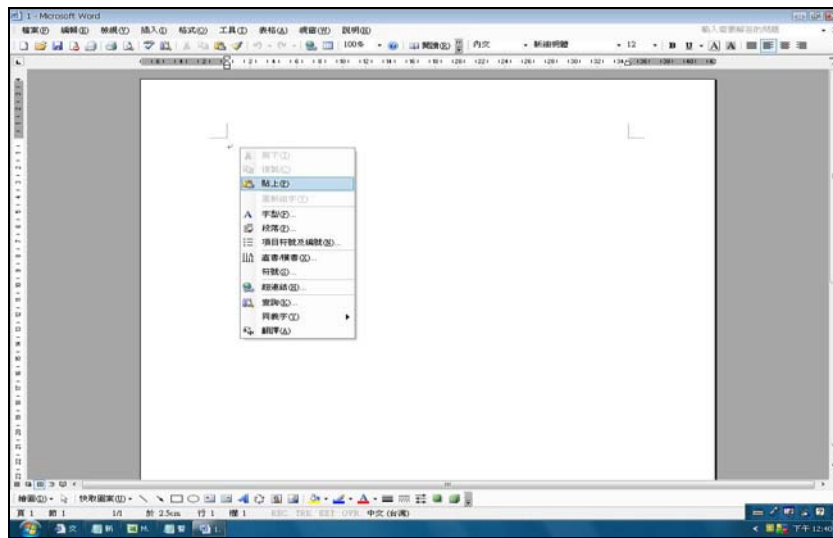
1 - Microsoft Word

檔案(F) 編輯(E) 檢視(V) 插入(I) 格式(O) 工具(T) 表格(A) 視窗(W) 說明(H)

輸入需要解答的問題

100% 閱讀(R) 內文 新細明體 12

剪下(T)
複製(C)
貼上(P)
選取複字(D)
字型(F)...
段落(P)...
項目符號及編號(N)...
直書/橫書(X)...
符號(S)...
超連結(H)...
查詢(K)...
同義字(Y)
翻譯(A)

繪圖(D) 快取圖案(U)

頁 1 節 1 1/1 於 2.5cm 行 1 欄 1 REC TRK EXT OVR 中文 (台灣)

下午 12:40